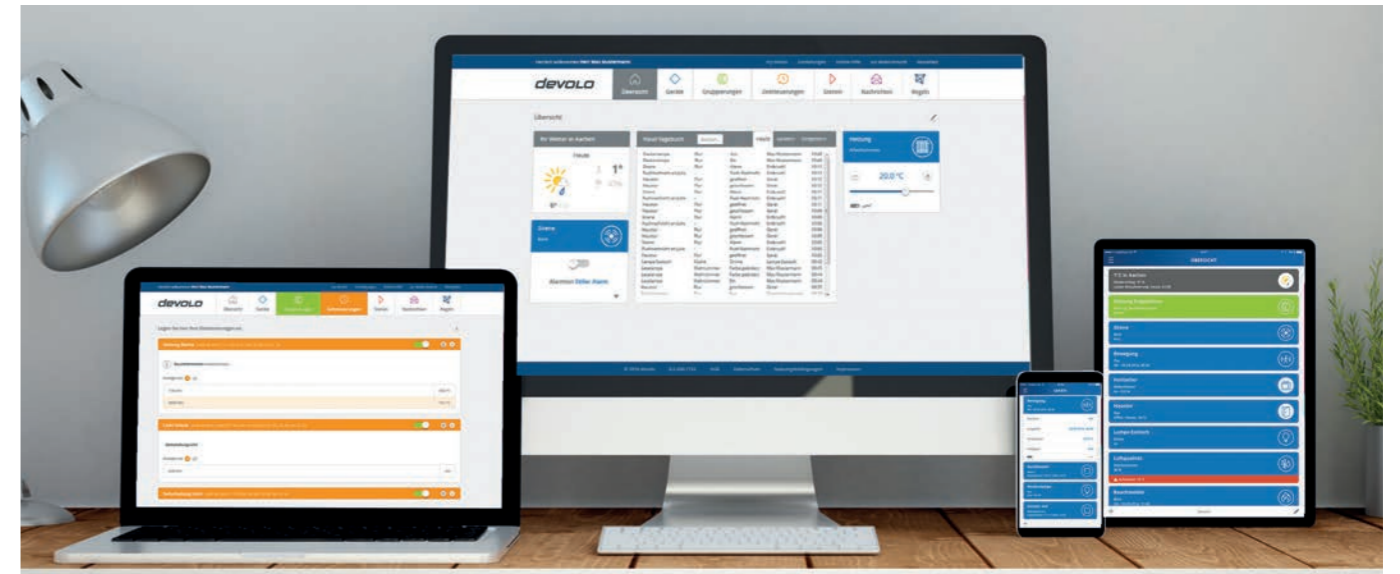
devolo

Übersicht Geräte Gruppierungen Zeitsteuerungen Szenen Nachrichten Regeln

Übersicht

Ihr Wetter in Aachen

Heute

1°

Haus-Tagebuch

Heizung

20.0 °C

Sirene

Alarmton: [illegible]

devolo

Übersicht Geräte Gruppierungen Zeitsteuerungen Szenen Nachrichten Regeln

ÜBERSICHT

Heizung

Sirene

Bewegung

Fenster

Luftqualität